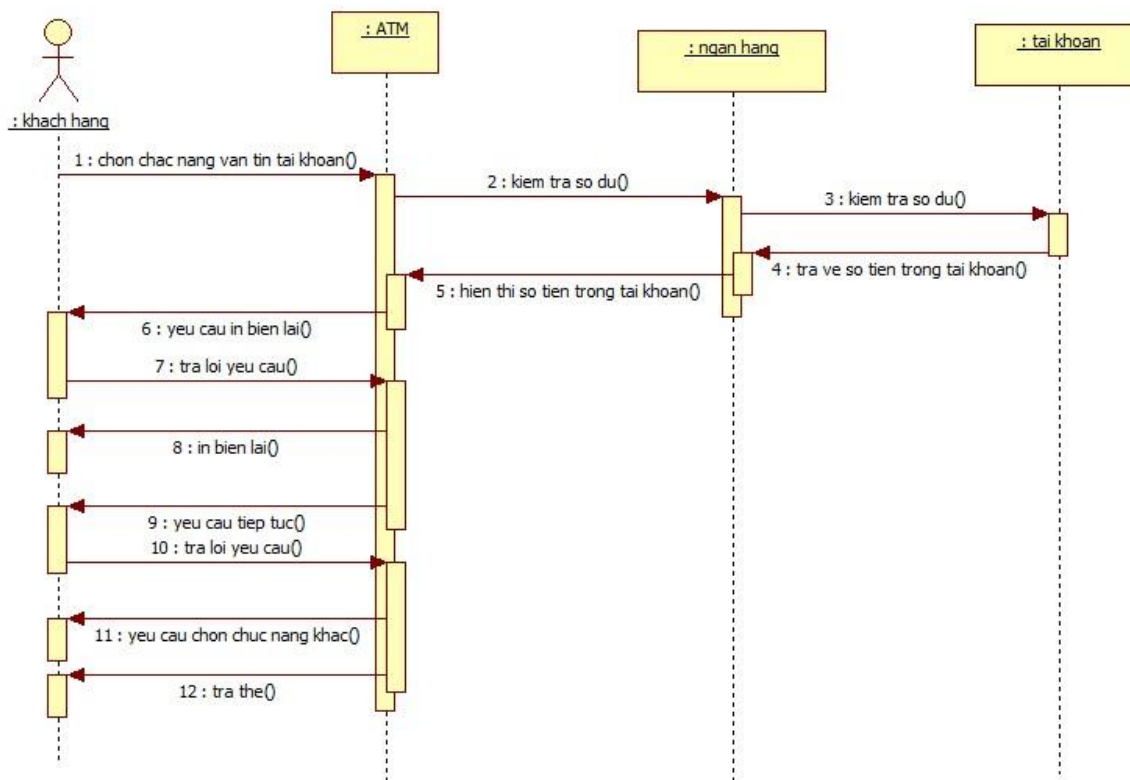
: khach hang

: ATM

: ngan hang

: tai khoan

1 : chon chac nang van tin tai khoan()

2 : kiem tra so du()

3 : kiem tra so du()

4 : tra ve so tien trong tai khoan()

5 : hien thi so tien trong tai khoan()

6 : yeu cau in bien lai()

7 : tra loi yeu cau()

8 : in bien lai()

9 : yeu cau tiep tuc()

10 : tra loi yeu cau()

11 : yeu cau chon chuc nang khac()

12 : tra the()